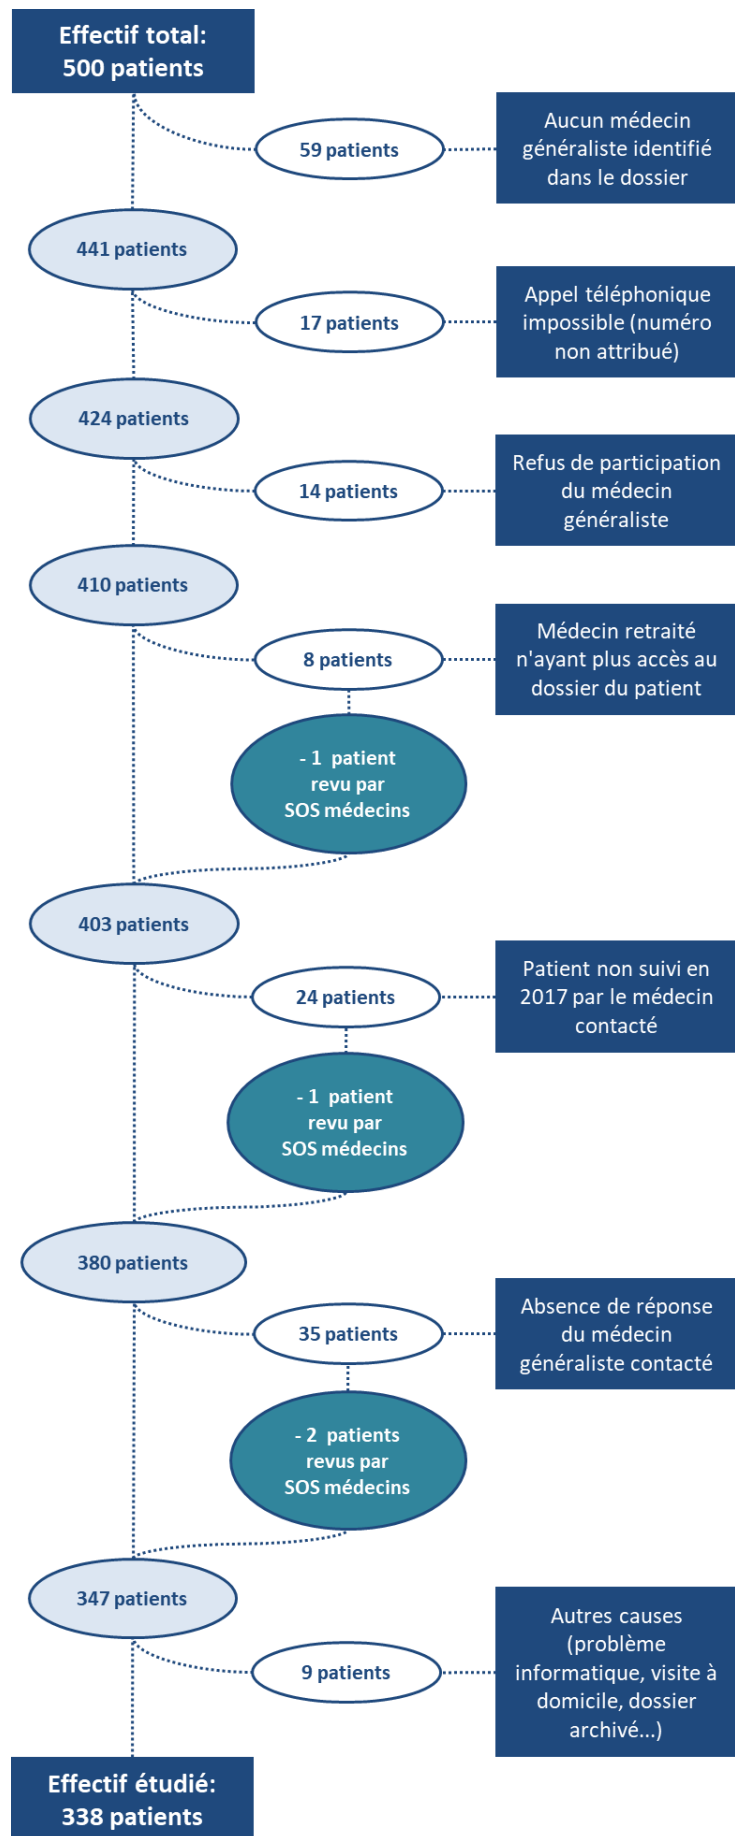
Effectif total: 500 patients

59 patients

Aucun médecin généraliste identifié dans le dossier

441 patients

17 patients

Appel téléphonique impossible (numéro non attribué)

424 patients

14 patients

Refus de participation du médecin généraliste

410 patients

8 patients

Médecin retraité n'ayant plus accès au dossier du patient

- 1 patient revu par SOS médecins

403 patients

24 patients

Patient non suivi en 2017 par le médecin contacté

- 1 patient revu par SOS médecins

380 patients

35 patients

Absence de réponse du médecin généraliste contacté

- 2 patients revus par SOS médecins

347 patients

9 patients

Autres causes (problème informatique, visite à domicile, dossier archivé...)

Effectif étudié: 338 patients